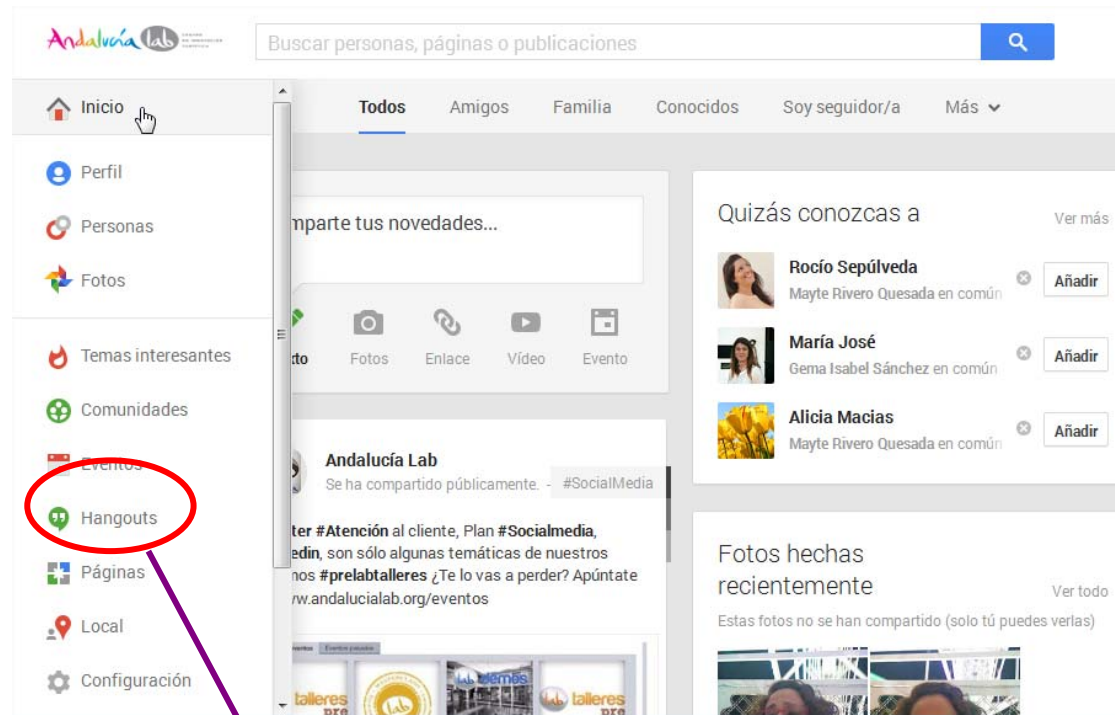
Andalucía lab

Buscar personas, páginas o publicaciones

Inicio

Perfil

Personas

Fotos

Temas interesantes

Comunidades

Eventos

Hangouts

Páginas

Local

Configuración

Todos Amigos Familia Conocidos Soy seguidor/a Más

mparte tus novedades...

xto Fotos Enlace Vídeo Evento

Andalucía Lab
Se ha compartido públicamente. - #SocialMedia

ter #Atención al cliente, Plan #Socialmedia, edin, son sólo algunas temáticas de nuestros nos #prelabtalleres ¿Te lo vas a perder? Apúntate w.andalucialab.org/eventos

talleres pre

talleres pre

Quizás conozcas a Ver más

Rocío Sepúlveda
Mayte Rivero Quesada en común Añadir

María José
Gema Isabel Sánchez en común Añadir

Alicia Macias
Mayte Rivero Quesada en común Añadir

Fotos hechas recientemente Ver todo
Estas fotos no se han compartido (solo tú puedes verlas)